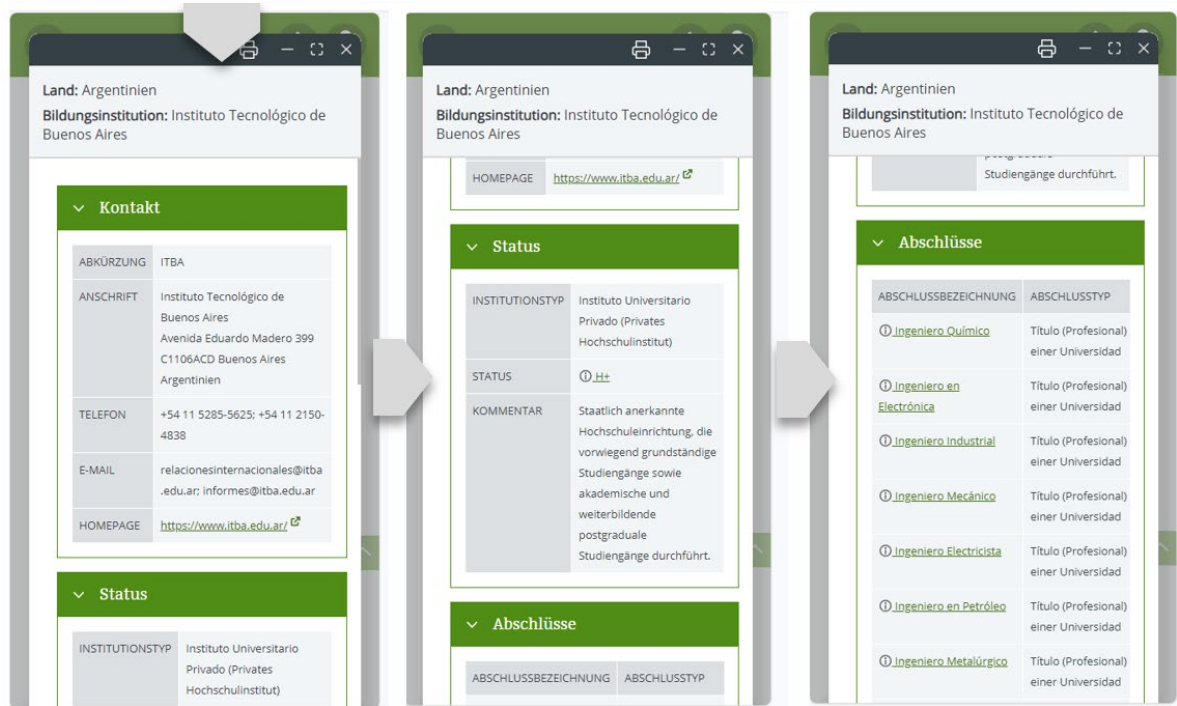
Land: Argentinien
Bildungsinstitution: Instituto Tecnológico de Buenos Aires

Kontakt

| ABKÜRZUNG | ITBA |
|---|---|
| ANSCHRIFT | Instituto Tecnológico de Buenos Aires Avenida Eduardo Madero 399 C1106ACD Buenos Aires Argentinien |
| TELEFON | +54 11 5285-5625; +54 11 2150-4838 |
| E-MAIL | relacionesinternacionales@itba.edu.ar; informes@itba.edu.ar |
| HOMEPAGE | https://www.itba.edu.ar/ |

Status

| INSTITUTIONSTYP | Instituto Universitario Privado (Privates Hochschulinstitut) |
|---|---|

Land: Argentinien
Bildungsinstitution: Instituto Tecnológico de Buenos Aires

| HOMEPAGE | https://www.itba.edu.ar/ |
|---|---|

Status

| INSTITUTIONSTYP | Instituto Universitario Privado (Privates Hochschulinstitut) |
|---|---|
| STATUS | H+ |
| KOMMENTAR | Staatlich anerkannte Hochschuleinrichtung, die vorwiegend grundständige Studiengänge sowie akademische und weiterbildende postgraduale Studiengänge durchführt. |

Abschlüsse

| ABSCHLUSSBEZEICHNUNG | ABSCHLUSSTYP |
|---|---|

Land: Argentinien
Bildungsinstitution: Instituto Tecnológico de Buenos Aires

Studiengänge durchführt.

Abschlüsse

| ABSCHLUSSBEZEICHNUNG | ABSCHLUSSTYP |
|---|---|
| Ingeniero Químico | Título (Profesional) einer Universidad |
| Ingeniero en Electrónica | Título (Profesional) einer Universidad |
| Ingeniero Industrial | Título (Profesional) einer Universidad |
| Ingeniero Mecánico | Título (Profesional) einer Universidad |
| Ingeniero Electricista | Título (Profesional) einer Universidad |
| Ingeniero en Petróleo | Título (Profesional) einer Universidad |
| Ingeniero Metalúrgico | Título (Profesional) einer Universidad |